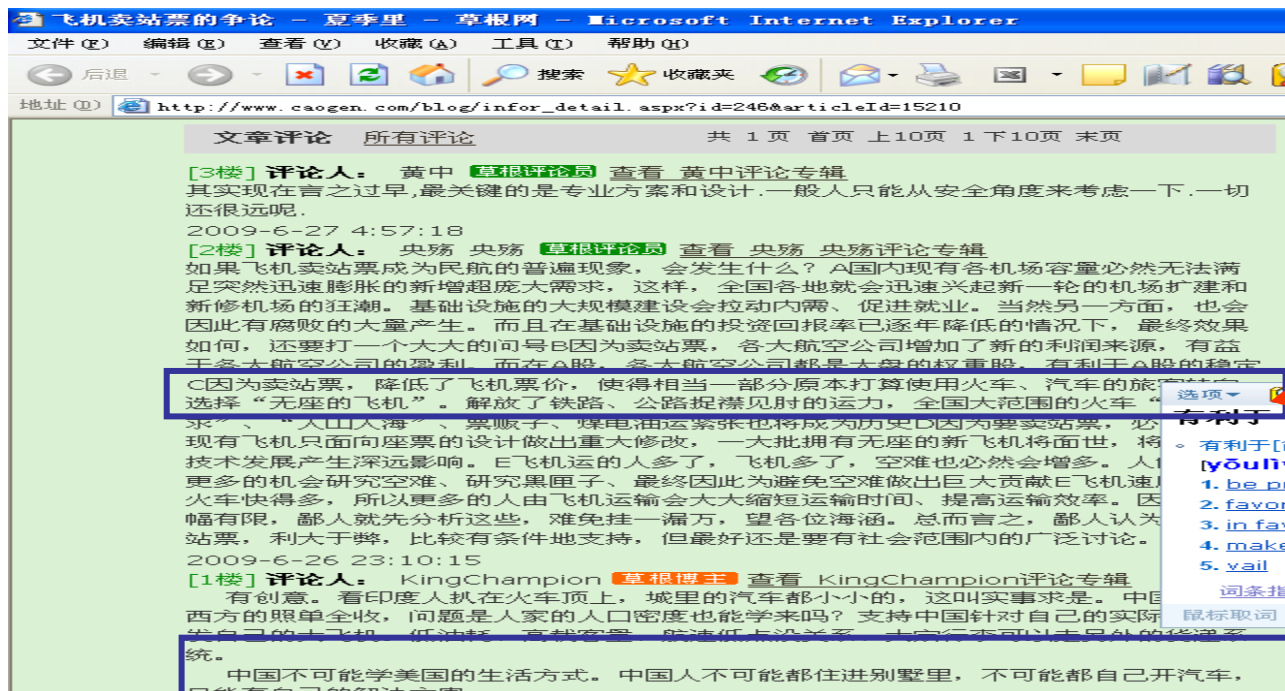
飞机卖站票的争论 － 夏季里 － 草根网 － Microsoft Internet Explorer

文件(F) 编辑(E) 查看(V) 收藏(A) 工具(T) 帮助(H)

后退 搜索 收藏夹

地址(D) http://www.caogen.com/blog/infor_detail.aspx?id=246&articleId=15210

文章评论 所有评论 共 1 页 首页 上10页 1 下10页 末页

[3楼] 评论人： 黄中 草根评论员 查看 黄中评论专辑
其实现在言之过早,最关键的是专业方案和设计.一般人只能从安全角度来考虑一下.一切还很远呢.
2009-6-27 4:57:18

[2楼] 评论人： 央殇 央殇 草根评论员 查看 央殇 央殇评论专辑
如果飞机卖站票成为民航的普遍现象，会发生什么？A国内现有各机场容量必然无法满足突然迅速膨胀的新增超庞大需求，这样，全国各地就会迅速兴起新一轮的机场扩建和新修机场的狂潮。基础设施的大规模建设会拉动内需、促进就业。当然另一方面，也会因此有腐败的大量产生。而且在基础设施的投资回报率已逐年降低的情况下，最终效果如何，还要打一个大大的问号B因为卖站票，各大航空公司增加了新的利润来源，有益于各大航空公司的盈利，而在A股，各大航空公司都是大盘的权重股，有利于A股的稳定C因为卖站票，降低了飞机票价，使得相当一部分原本打算使用火车、汽车的旅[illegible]选择“无座的飞机”。解放了铁路、公路捉襟见肘的运力，全国大范围的火车“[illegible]求”、“人山人海”、票贩子、煤电油运紧张也将成为历史D因为要卖站票，必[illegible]现有飞机只面向座票的设计做出重大修改，一大批拥有无座的新飞机将面世，将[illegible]技术发展产生深远影响。E飞机运的人多了，飞机多了，空难也必然会增多。人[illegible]更多的机会研究空难、研究黑匣子、最终因此为避免空难做出巨大贡献F飞机速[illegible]火车快得多，所以更多的人由飞机运输会大大缩短运输时间、提高运输效率。因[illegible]幅有限，鄙人就先分析这些，难免挂一漏万，望各位海涵。总而言之，鄙人认为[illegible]站票，利大于弊，比较有条件地支持，但最好还是要有社会范围内的广泛讨论。
2009-6-26 23:10:15

[1楼] 评论人： KingChampion 草根博主 查看 KingChampion评论专辑
有创意。看印度人扒在火车顶上，城里的汽车都小小的，这叫实事求是。中国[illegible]西方的照单全收，问题是人家的人口密度也能学来吗？支持中国针对自己的实际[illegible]
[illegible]统。
中国不可能学美国的生活方式。中国人不可能都住进别墅里，不可能都自己开汽车，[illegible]

选项 有利于
有利于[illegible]
[yǒulì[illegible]
1. be pr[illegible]
2. favo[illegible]
3. in fav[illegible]
4. make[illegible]
5. vail
词条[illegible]
鼠标取词